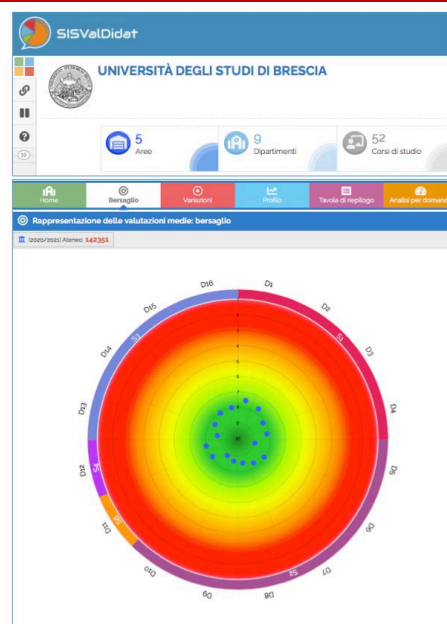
SISValDidat

UNIVERSITÀ DEGLI STUDI DI BRESCIA

5
Aree

9
Dipartimenti

52
Corsi di studio

Home
Bersaglio
Variazioni
Profilo
Tavola di riepilogo
Analisi per domand

Rappresentazione delle valutazioni medie: bersaglio

(2020/2021) Ateneo 142351

D16
D1
D2
D3
D4
D5
D6
D7
D8
D9
D10
D11
D12
D13
D14
D15
S1
S2
S3
S4
S5